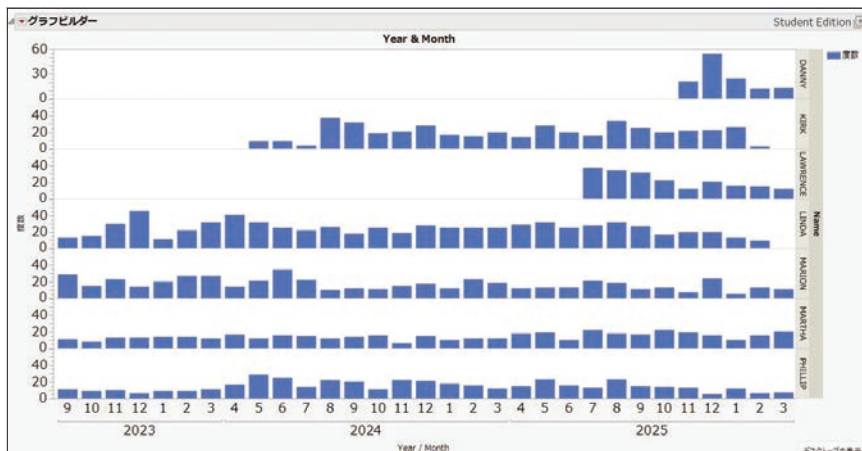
グラフビルダー

Student Edition

Year & Month

度数

60
30
0
DANNY

40
20
0
KIRK

40
20
0
LAWRENCE

40
20
0
LINDA

40
20
0
MARION

40
20
0
MARTHA

40
20
0
PHILLIP

Name

度数

9 10 11 12 1 2 3 4 5 6 7 8 9 10 11 12 1 2 3 4 5 6 7 8 9 10 11 12 1 2 3

2023 2024 2025

Year / Month